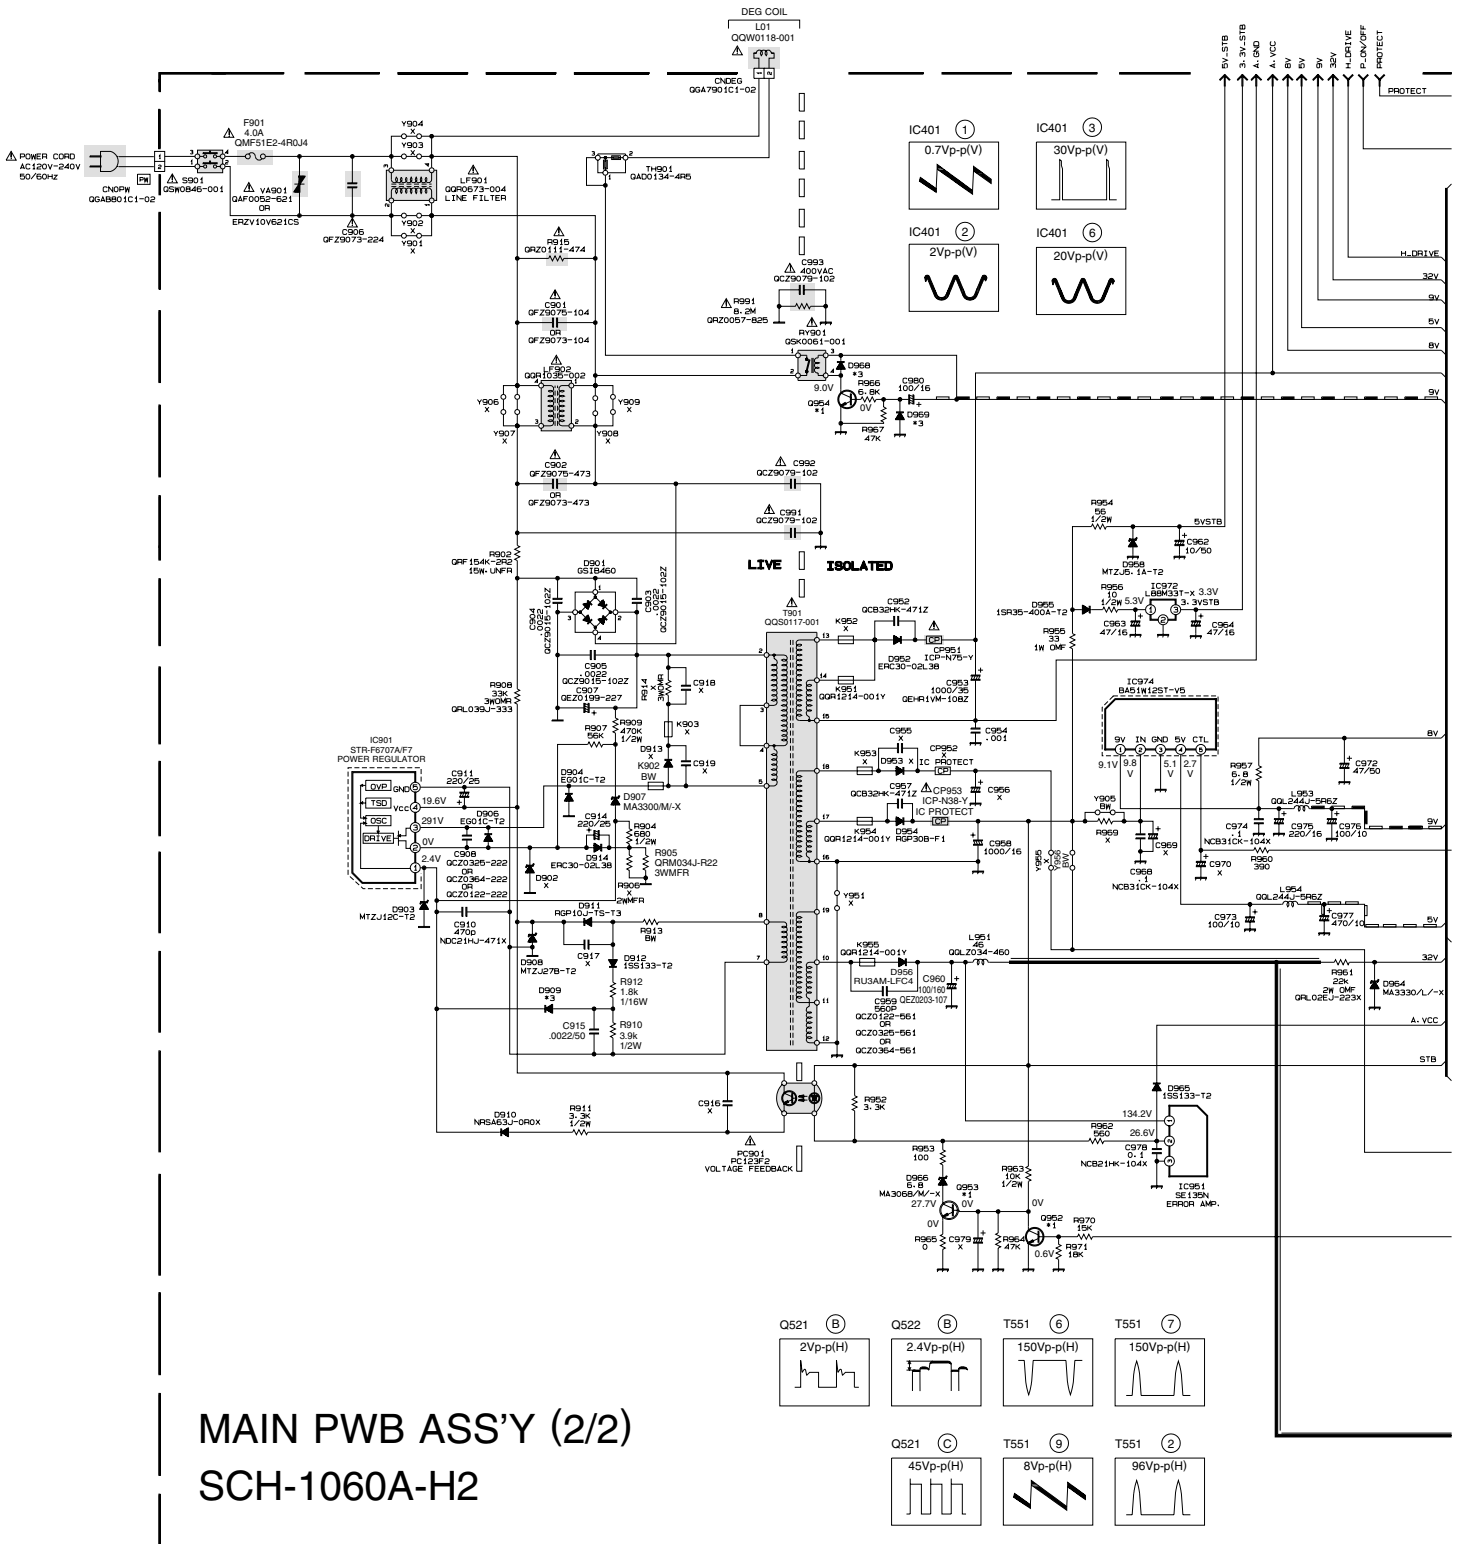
DEG COIL
L01
QQW0118-001
CNDEG
QGA7901C1-02

5V_STB
3.3V_STB
A.GND
A.VCC
8V
5V
9V
32V
H_DRIVE
P_ON/OFF
PROTECT
PROTECT

POWER CORD
AC120V-240V
50/60Hz
CNOPW
QGAB801C1-02
PW
F901
4.0A
QMF51E2-4R0J4
S901
QSW0846-001
VA901
QAF0052-621
OR
ERZV10V621CS
C906
QFZ9073-224
Y904
Y903
Y902
Y901
LF901
QQR0673-004
LINE FILTER
TH901
QAD0134-4R5

IC401 1
0.7Vp-p(V)
IC401 3
30Vp-p(V)
IC401 2
2Vp-p(V)
IC401 6
20Vp-p(V)

H_DRIVE
32V
9V
5V
8V
9V

R915
QRZ0111-474
C901
QFZ9075-104
OR
QFZ9073-104
C993
400VAC
QCZ9079-102
R991
8.2M
QRZ0057-825
RY901
QSK0061-001
LF902
QQR1035-002
Y906
Y907
Y909
Y908
D968
*3
9.0V
R966
6.8K
0V
C980
100/16
Q954
*1
R967
47K
D969
*3
C902
QFZ9075-473
OR
QFZ9073-473
C992
QCZ9079-102
C991
QCZ9079-102
R954
56
1/2W
5VSTB
D958
MTZJ5.1A-T2
C962
10/50
R902
QRF154K-2R2
15W-UNFR
D901
GSIB460
LIVE
ISOLATED
C904
.0022
QCZ9015-102Z
C903
.0022
QCZ9015-102Z
T901
QQS0117-001
K952
X
C952
QCB32HK-471Z
CP951
ICP-N75-Y
D952
ERC30-02L38
R956
10
1/2W
5.3V
IC972
L88M33T-X
3.3V
3.3VSTB
D955
1SR35-400A-T2
R955
33
1W OMF
C963
47/16
C964
47/16
R908
33K
3WOMR
QRL039J-333
C905
.0022
QCZ9015-102Z
C907
QEZ0199-227
R914
X
3WOMR
C918
X
K951
QQR1214-001Y
C953
1000/35
QEHR1VM-108Z
C954
.001
IC974
BA51W12ST-V5
9V IN GND 5V CTL
9.1V 9.8V 5.1V 2.7V
R957
6.8
1/2W
C972
47/50
8V
IC901
STR-F6707A/F7
POWER REGULATOR
OVP
TSD
OSC
DRIVE
GND
VCC
19.6V
291V
0V
2.4V
C911
220/25
D906
EG01C-T2
R907
56K
R909
470K
1/2W
K903
X
D913
X
K902
BW
C919
X
D904
EG01C-T2
D907
MA3300/M/-X
K953
X
C955
X
D953
X
CP952
X
IC PROTECT
C957
QCB32HK-471Z
CP953
ICP-N38-Y
IC PROTECT
C956
X
K954
QQR1214-001Y
D954
RGP30B-F1
C958
1000/16
Y905
BW
R959
X
C969
X
C968
.1
NCB31CK-104X
Y950
Y952
BW
C974
.1
NCB31CK-104X
L953
QQL244J-5R6Z
C975
220/16
C976
100/10
9V
R960
390
C970
X
C908
QCZ0325-222
OR
QCZ0364-222
OR
QCZ0122-222
C914
220/25
R904
680
1/2W
R905
QRM034J-R22
3WMFR
D914
ERC30-02L38
D902
X
R906
X
2WMFR
D903
MTZJ12C-T2
C910
470p
NDC21HJ-471X
D911
RGP10J-TS-T3
R913
BW
Y951
X
L954
QQL244J-5R6Z
C973
100/10
C977
470/10
5V
D908
MTZJ27B-T2
C917
X
D912
1SS133-T2
R912
1.8k
1/16W
K955
QQR1214-001Y
D956
RU3AM-LFC4
C960
100/160
QEZ0203-107
L951
46
QQL034-460
R961
22K
2W OMF
QRL02EJ-223X
D964
MA3330/L/-X
32V
D909
*3
C915
.0022/50
R910
3.9k
1/2W
C959
560P
QCZ0122-561
OR
QCZ0325-561
OR
QCZ0364-561
A.VCC
STB
C916
X
R952
3.3K
D965
1SS133-T2
134.2V
26.6V
R962
560
C978
0.1
NCB21HK-104X
IC951
SE135N
ERROR AMP.
D910
NRSA63J-0R0X
R911
3.3K
1/2W
PC901
PC123F2
VOLTAGE FEEDBACK
R953
100
D966
6.8
MA3068/M/-X
27.7V
Q953
*1
0V
0V
R963
10K
1/2W
0V
Q952
*1
R970
15K
R971
18K
0.6V
R964
47K
R965
0
C979
X

Q521 B
2Vp-p(H)
Q522 B
2.4Vp-p(H)
T551 6
150Vp-p(H)
T551 7
150Vp-p(H)
Q521 C
45Vp-p(H)
T551 9
8Vp-p(H)
T551 2
96Vp-p(H)

MAIN PWB ASS'Y (2/2)
SCH-1060A-H2